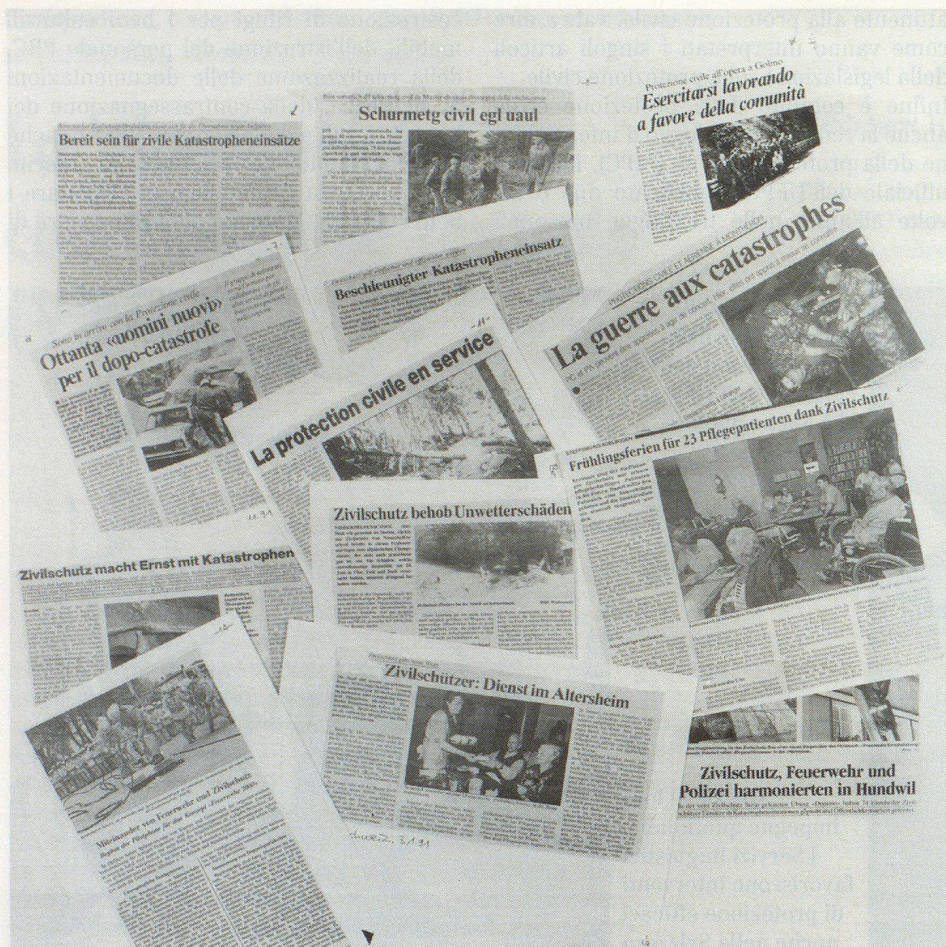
Bereit sein für zivile Katastropheneinsätze

Schurmetg civil egl uaul

Protezione civile all'opera a Golino
Esercitarsi lavorando a favore della comunità

Sono in arrivo con la Protezione civile
Ottanta «uomini nuovi» per il dopo-catastrofe

Beschleunigter Katastropheneinsatz

La guerre aux catastrophes

La protection civile en service

Frühlingsferien für 23 Pflegepatienten dank Zivilschutz

Zivilschutz behob Unwetterschäden

Zivilschutz macht Ernst mit Katastrophen

Zivilschützer: Dienst im Altersheim

Miteinander von Feuerwehr und Zivilschutz

Zivilschutz, Feuerwehr und Polizei harmonierten in Hundwil